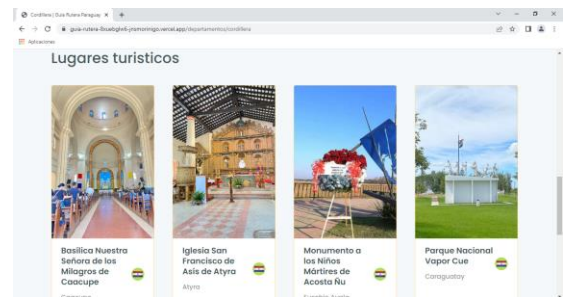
Cordillera | Guía Rutera Paraguay ×

guia-rutera-l6uebgle6-jromoningo.vercel.app/departamentos/cordillera

Aplicaciones

Lugares turisticos

Basilica Nuestra Señora de los Milagros de Caacupe

Caacupe

Iglesia San Francisco de Asis de Atyra

Atyra

Monumento a los Niños Mártires de Acosta Ñu

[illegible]

Parque Nacional Vapor Cue

Caraguatay